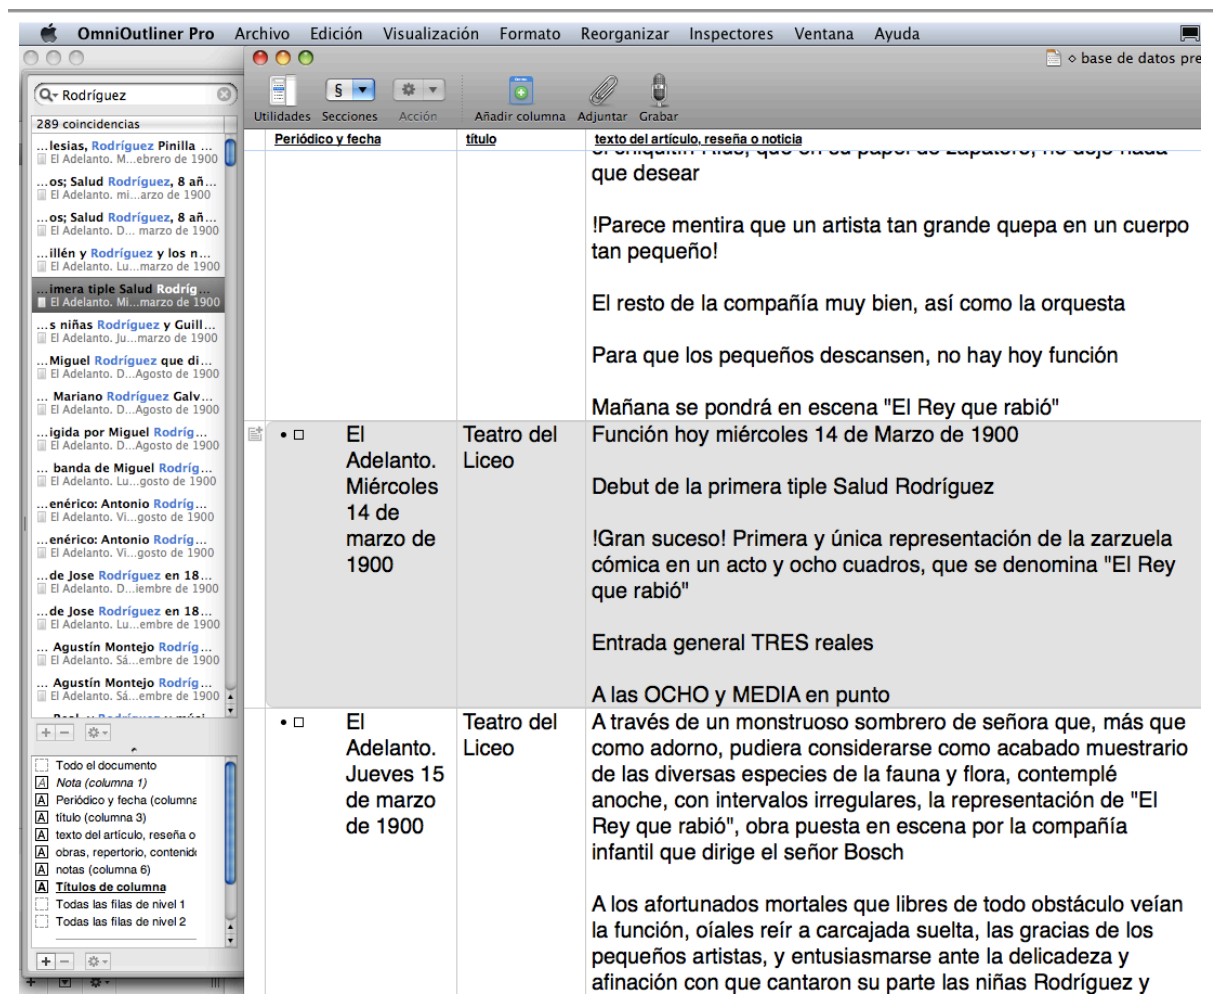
OmniOutliner Pro Archivo Edición Visualización Formato Reorganizar Inspectores Ventana Ayuda

base de datos pre

Rodríguez

289 coincidencias

...lesias, Rodríguez Pinilla ...
El Adelanto. M...ebrero de 1900
...os; Salud Rodríguez, 8 añ...
El Adelanto. mi...arzo de 1900
...os; Salud Rodríguez, 8 añ...
El Adelanto. D... marzo de 1900
...illén y Rodríguez y los n...
El Adelanto. Lu...marzo de 1900
...imera tiple Salud Rodríg...
El Adelanto. Mi...marzo de 1900
...s niñas Rodríguez y Guill...
El Adelanto. Ju...marzo de 1900
...Miguel Rodríguez que di...
El Adelanto. D...Agosto de 1900
... Mariano Rodríguez Galv...
El Adelanto. D...Agosto de 1900
...igida por Miguel Rodríg...
El Adelanto. D...Agosto de 1900
... banda de Miguel Rodríg...
El Adelanto. Lu...gosto de 1900
...enérico: Antonio Rodríg...
El Adelanto. Vi...gosto de 1900
...enérico: Antonio Rodríg...
El Adelanto. Vi...gosto de 1900
...de Jose Rodríguez en 18...
El Adelanto. D...iembre de 1900
...de Jose Rodríguez en 18...
El Adelanto. Lu...embre de 1900
... Agustín Montejo Rodríg...
El Adelanto. Sá...embre de 1900
... Agustín Montejo Rodríg...
El Adelanto. Sá...embre de 1900

Todo el documento
Nota (columna 1)
Periódico y fecha (columna
título (columna 3)
texto del artículo, reseña o
obras, repertorio, contenido
notas (columna 6)
Títulos de columna
Todas las filas de nivel 1
Todas las filas de nivel 2

Utilidades Secciones Acción Añadir columna Adjuntar Grabar

| Periódico y fecha | título | texto del artículo, reseña o noticia |
|---|---|---|
| | | que desear<br><br>!Parece mentira que un artista tan grande quepa en un cuerpo tan pequeño!<br><br>El resto de la compañía muy bien, así como la orquesta<br><br>Para que los pequeños descansen, no hay hoy función<br><br>Mañana se pondrá en escena "El Rey que rabió" |
| El Adelanto. Miércoles 14 de marzo de 1900 | Teatro del Liceo | Función hoy miércoles 14 de Marzo de 1900<br><br>Debut de la primera tiple Salud Rodríguez<br><br>!Gran suceso! Primera y única representación de la zarzuela cómica en un acto y ocho cuadros, que se denomina "El Rey que rabió"<br><br>Entrada general TRES reales<br><br>A las OCHO y MEDIA en punto |
| El Adelanto. Jueves 15 de marzo de 1900 | Teatro del Liceo | A través de un monstruoso sombrero de señora que, más que como adorno, pudiera considerarse como acabado muestrario de las diversas especies de la fauna y flora, contemplé anoche, con intervalos irregulares, la representación de "El Rey que rabió", obra puesta en escena por la compañía infantil que dirige el señor Bosch<br><br>A los afortunados mortales que libres de todo obstáculo veían la función, oíales reír a carcajada suelta, las gracias de los pequeños artistas, y entusiasmarse ante la delicadeza y afinación con que cantaron su parte las niñas Rodríguez y |